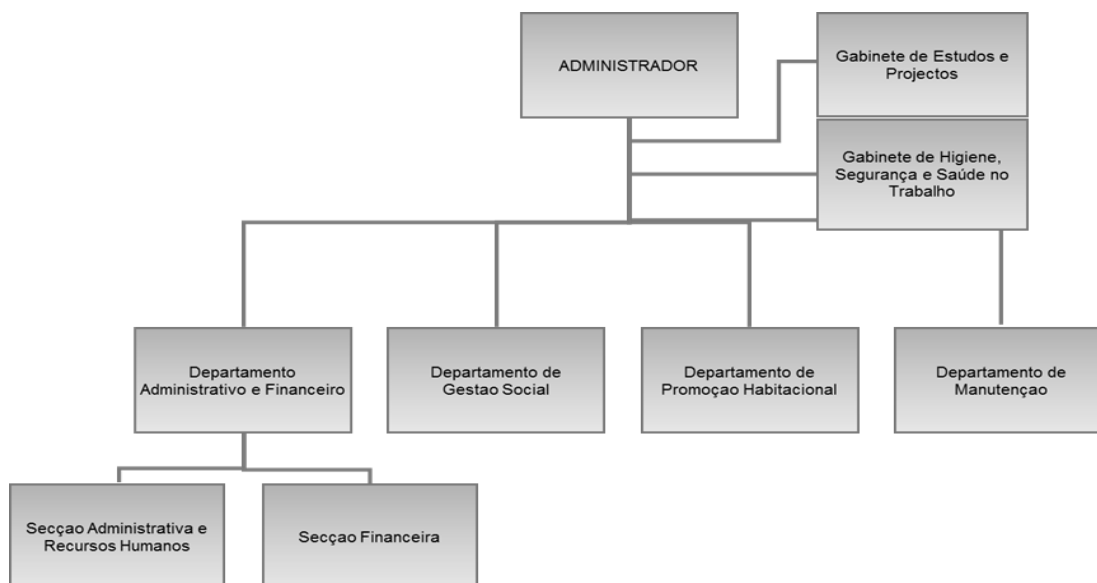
ADMINISTRADOR

Gabinete de Estudos e Projectos

Gabinete de Higiene, Segurança e Saúde no Trabalho

Departamento Administrativo e Financeiro

Departamento de Gestao Social

Departamento de Promoçao Habitacional

Departamento de Manutençao

Secçao Administrativa e Recursos Humanos

Secçao Financeira